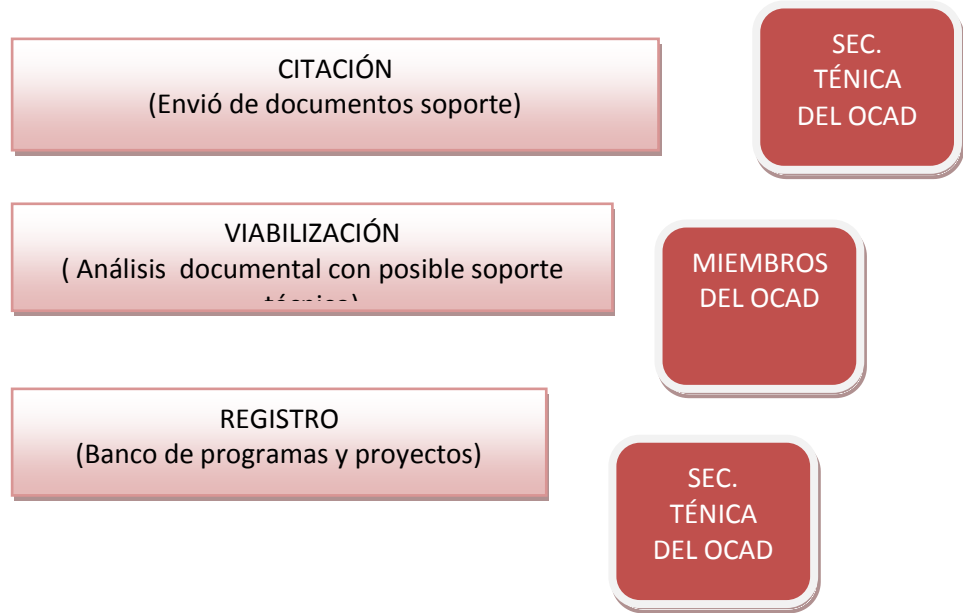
CITACIÓN
(Envió de documentos soporte)

SEC. TÉNICA DEL OCAD

VIABILIZACIÓN
( Análisis documental con posible soporte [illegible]

MIEMBROS DEL OCAD

REGISTRO
(Banco de programas y proyectos)

SEC. TÉNICA DEL OCAD